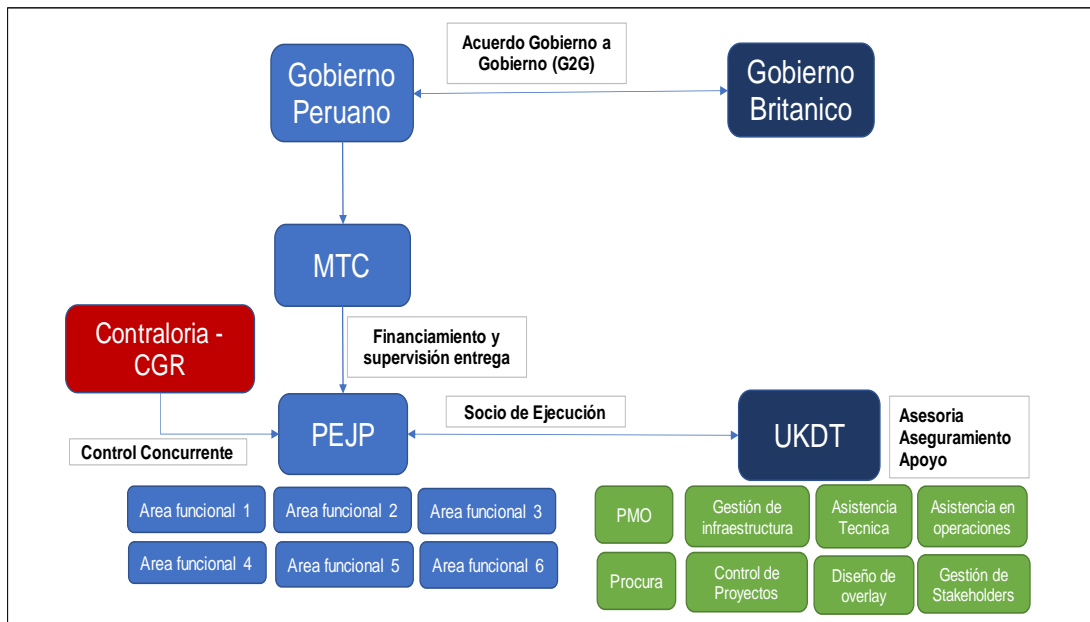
Acuerdo Gobierno a Gobierno (G2G)

Gobierno Peruano

Gobierno Britanico

MTC

Contraloria - CGR

Financiamiento y supervisión entrega

Socio de Ejecución

PEJP

UKDT

Asesoria
Aseguramiento
Apoyo

Control Concurrente

Area funcional 1
Area funcional 2
Area funcional 3
Area funcional 4
Area funcional 5
Area funcional 6

PMO
Gestión de infraestructura
Asistencia Tecnica
Asistencia en operaciones
Procura
Control de Proyectos
Diseño de overlay
Gestión de Stakeholders